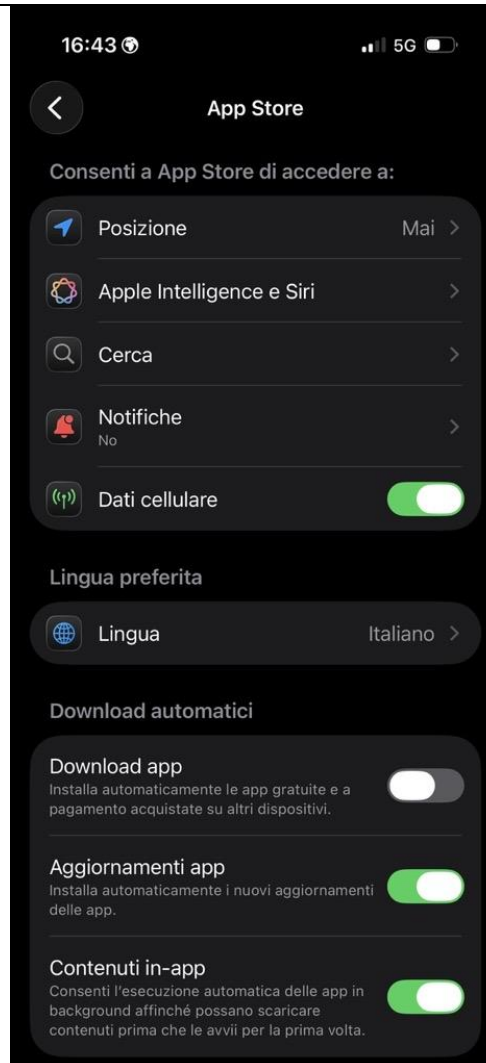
16:43

5G

App Store

Consenti a App Store di accedere a:

Posizione
Mai

Apple Intelligence e Siri

Cerca

Notifiche
No

Dati cellulare

Lingua preferita

Lingua
Italiano

Download automatici

Download app
Installa automaticamente le app gratuite e a pagamento acquistate su altri dispositivi.

Aggiornamenti app
Installa automaticamente i nuovi aggiornamenti delle app.

Contenuti in-app
Consenti l'esecuzione automatica delle app in background affinché possano scaricare contenuti prima che le avvii per la prima volta.